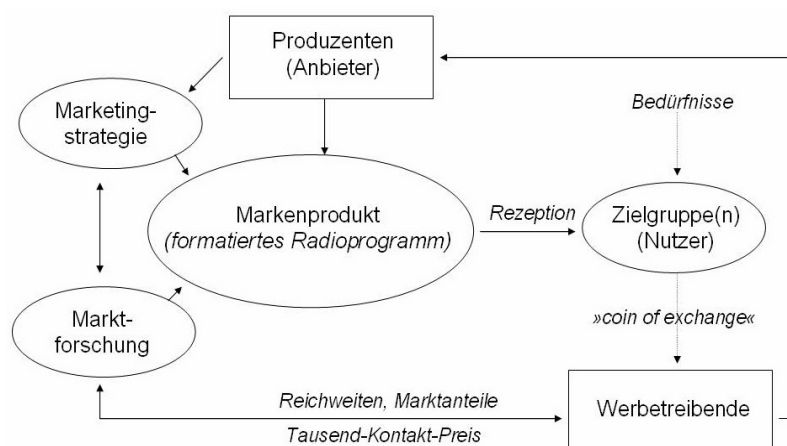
Produzenten
(Anbieter)

Marketing-
strategie

Bedürfnisse

Markenprodukt
(formatiertes Radioprogramm)

Rezeption

Zielgruppe(n)
(Nutzer)

Markt-
forschung

»coin of exchange«

Reichweiten, Marktanteile

Werbetreibende

Tausend-Kontakt-Preis